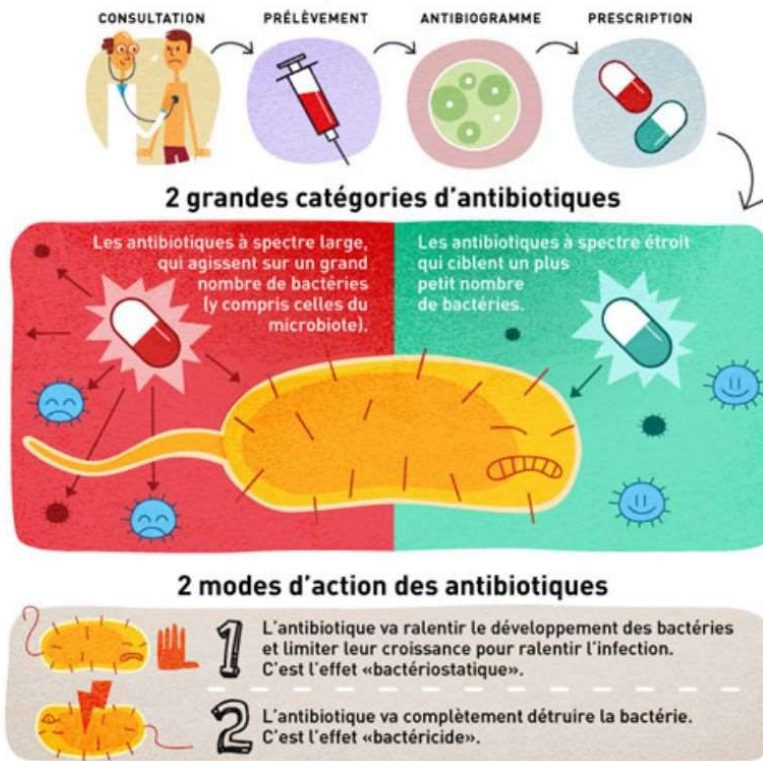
CONSULTATION
PRÉLÈVEMENT
ANTIBIOGRAMME
PRESCRIPTION

2 grandes catégories d'antibiotiques

Les antibiotiques à spectre large, qui agissent sur un grand nombre de bactéries (y compris celles du microbiote).

Les antibiotiques à spectre étroit qui ciblent un plus petit nombre de bactéries.

2 modes d'action des antibiotiques

1 L'antibiotique va ralentir le développement des bactéries et limiter leur croissance pour ralentir l'infection. C'est l'effet «bactériostatique».

2 L'antibiotique va complètement détruire la bactérie. C'est l'effet «bactéricide».